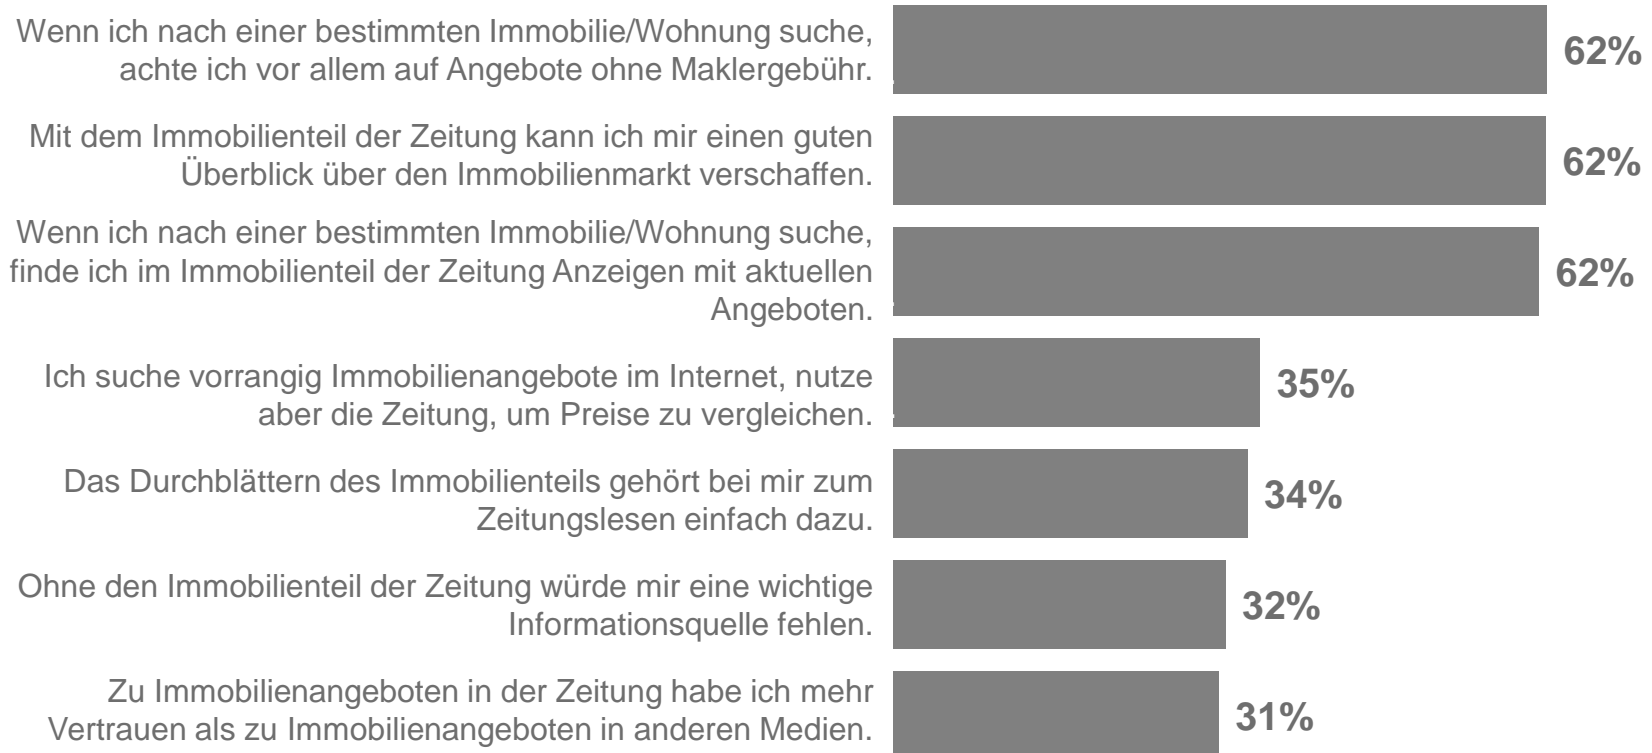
Wenn ich nach einer bestimmten Immobilie/Wohnung suche, achte ich vor allem auf Angebote ohne Maklergebühr. 62%

Mit dem Immobilienteil der Zeitung kann ich mir einen guten Überblick über den Immobilienmarkt verschaffen. 62%

Wenn ich nach einer bestimmten Immobilie/Wohnung suche, finde ich im Immobilienteil der Zeitung Anzeigen mit aktuellen Angeboten. 62%

Ich suche vorrangig Immobilienangebote im Internet, nutze aber die Zeitung, um Preise zu vergleichen. 35%

Das Durchblättern des Immobilienteils gehört bei mir zum Zeitungslesen einfach dazu. 34%

Ohne den Immobilienteil der Zeitung würde mir eine wichtige Informationsquelle fehlen. 32%

Zu Immobilienangeboten in der Zeitung habe ich mehr Vertrauen als zu Immobilienangeboten in anderen Medien. 31%